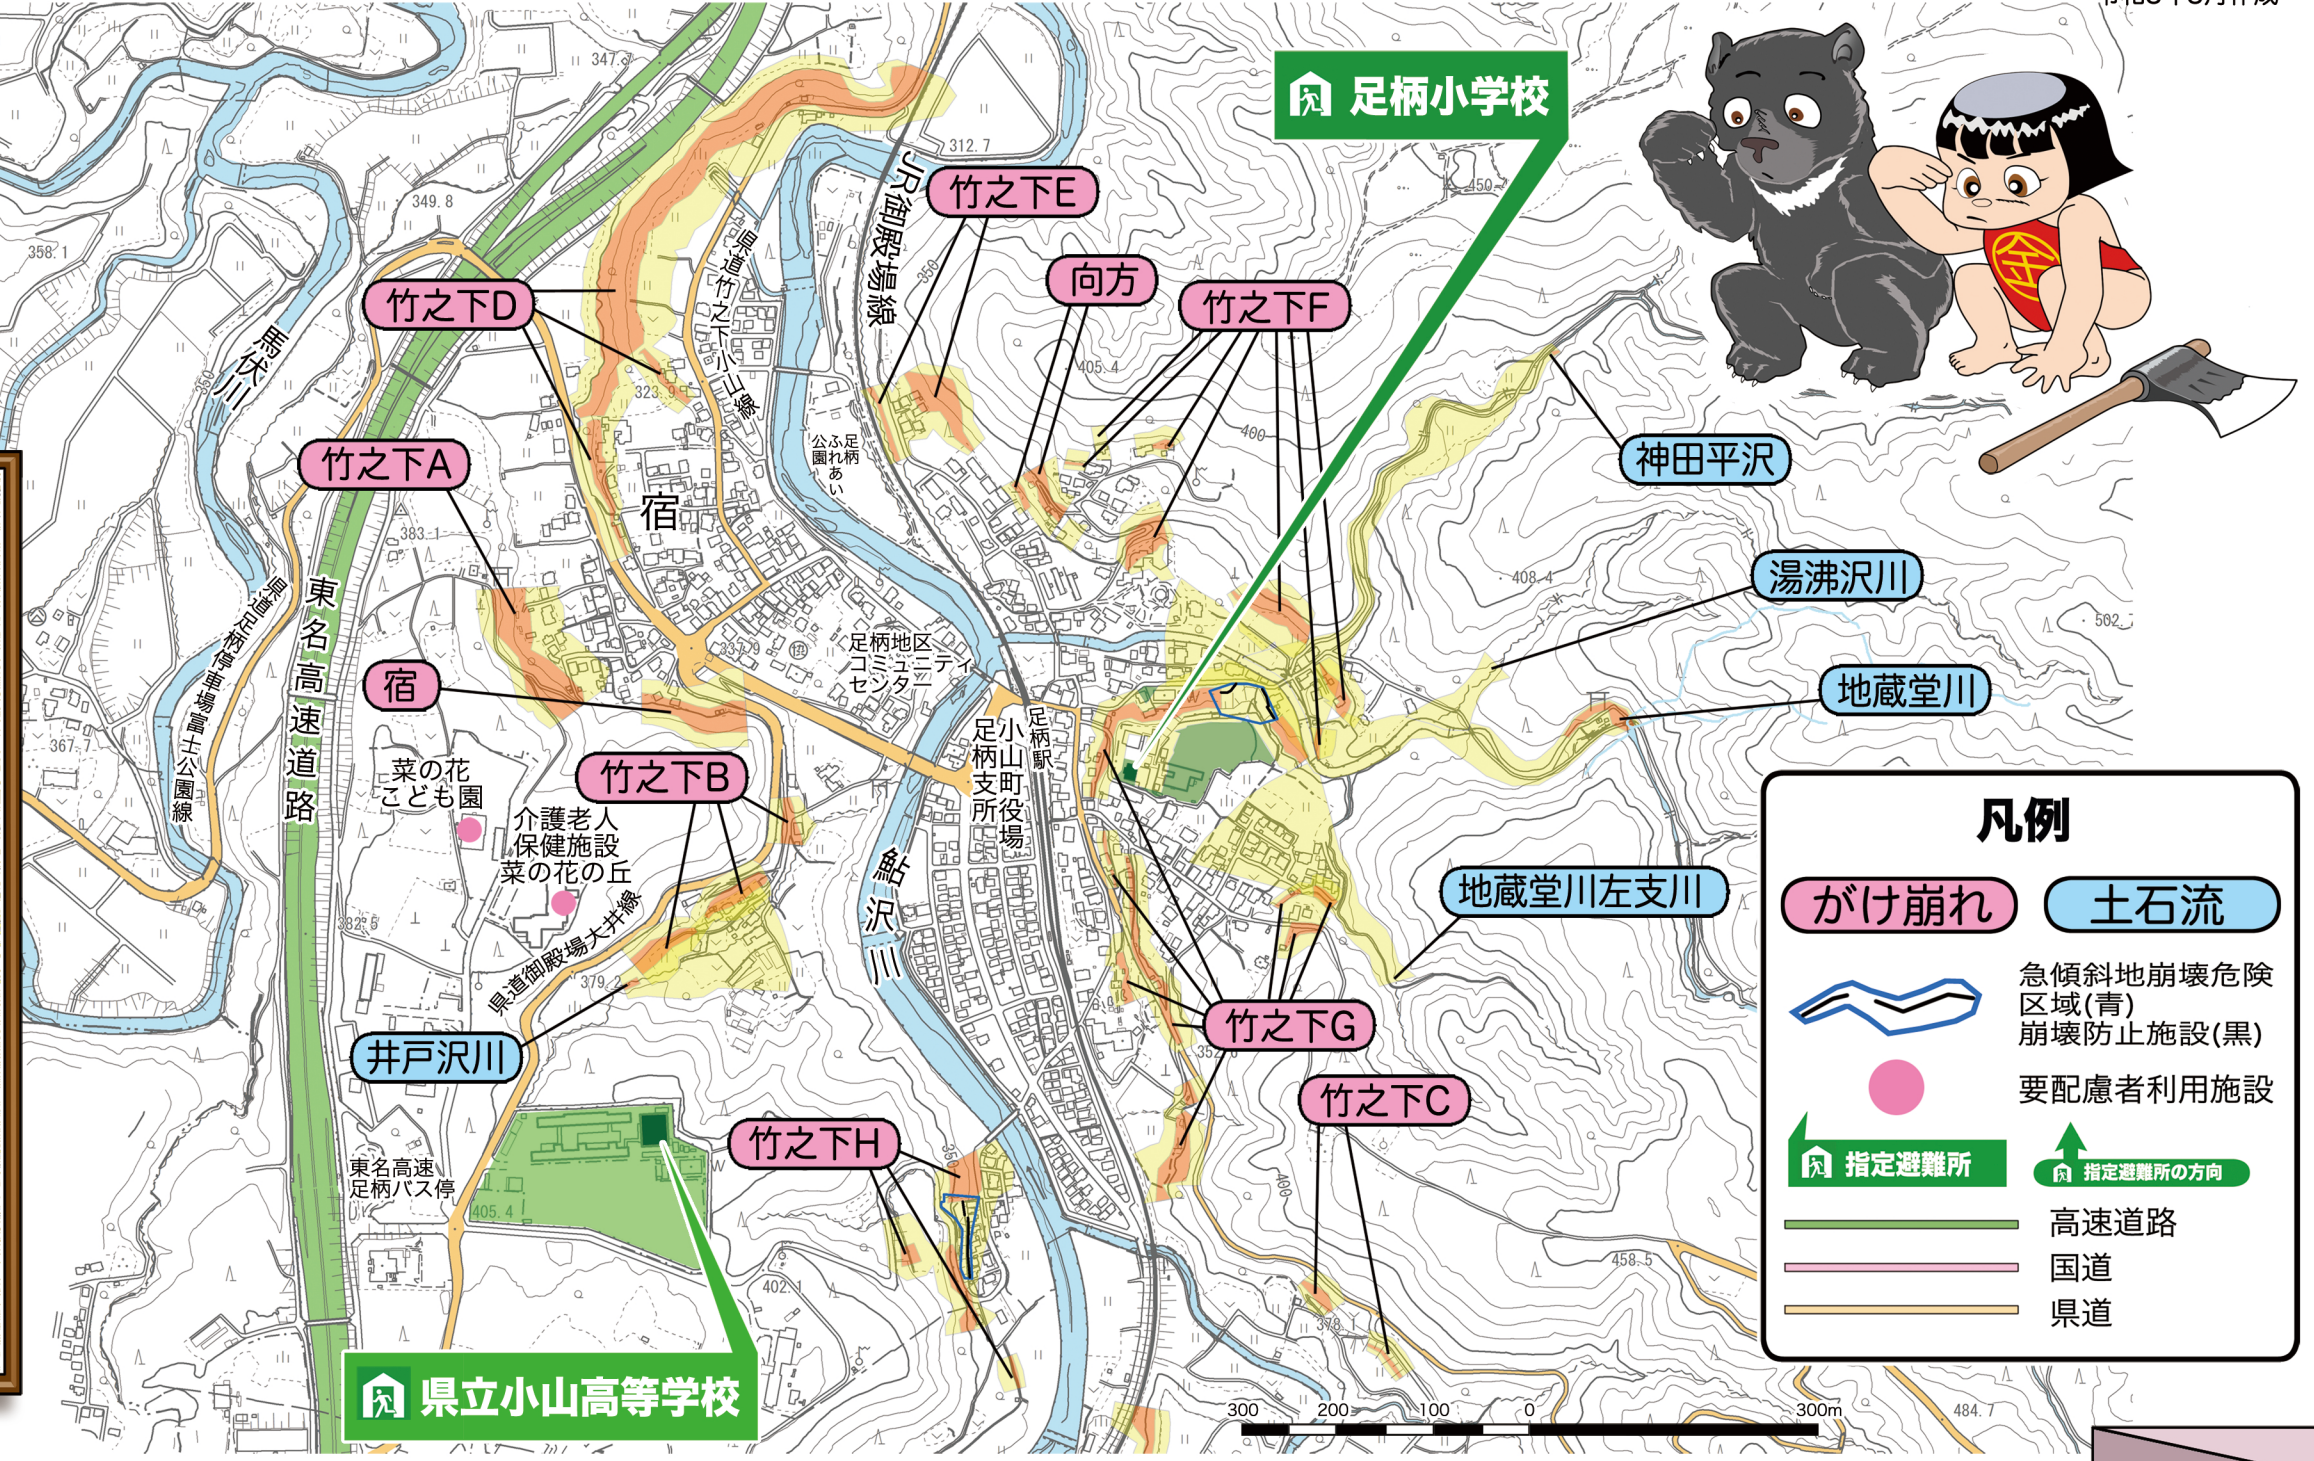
足柄小学校

竹之下E

向方

竹之下F

竹之下D

竹之下A

神田平沢

湯沸沢川

地蔵堂川

宿

竹之下B

地蔵堂川左支川

竹之下G

竹之下C

竹之下H

井戸沢川

県立小山高等学校

JR御殿場線

県道竹之下小山線

馬伏川

県道足柄停車場富士公園線

東名高速道路

足柄ふれあい公園

宿

足柄地区コミュニティセンター

足柄駅

小山町足柄支所役場

鮎沢川

菜の花こども園

介護老人保健施設菜の花の丘

県道御殿場大井線

東名高速足柄バス停

347.3
312.7
349.8
358.1
323
450
405.4
400
383.1
408.4
502.1
367.7
382.5
379.2
352
405.4
402.1
458.5
378.1
484.7

凡例

がけ崩れ

土石流

急傾斜地崩壊危険区域(青)
崩壊防止施設(黒)

要配慮者利用施設

指定避難所

指定避難所の方向

高速道路

国道

県道

300 200 100 0 300m